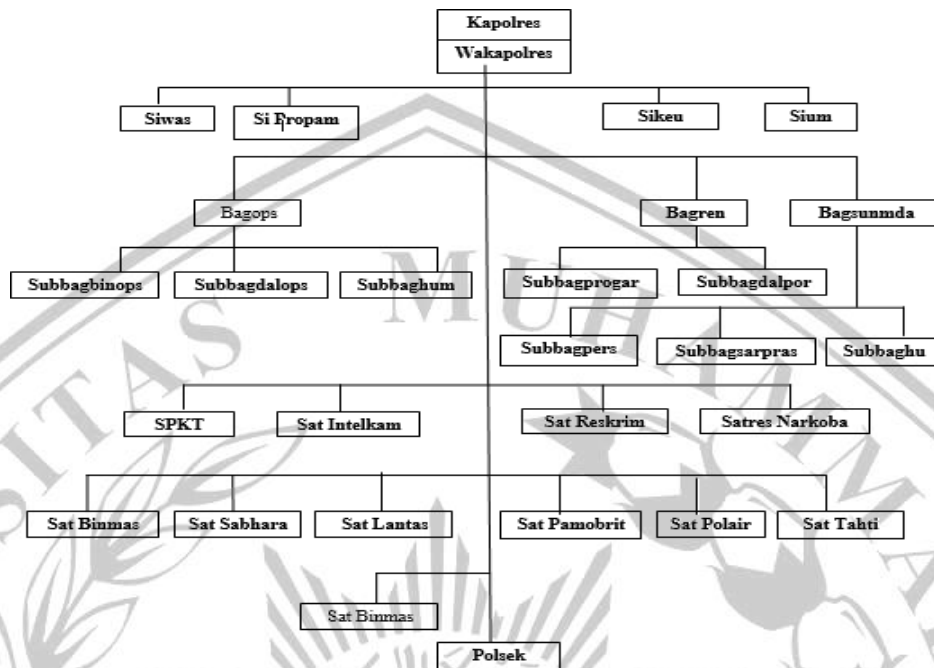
Kapolres
Wakapolres

Siwas
Si Propam
Sikeu
Sium

Bagops
Bagren
Bagsunmda

Subbagbinops
Subbagdalops
Subbaghum
Subbagprogar
Subbagdalpor

Subbagpers
Subbagsarpras
Subbaghu

SPKT
Sat Intelkam
Sat Reskrim
Satres Narkoba

Sat Binmas
Sat Sabhara
Sat Lantas
Sat Pamobrit
Sat Polair
Sat Tahti

Sat Binmas

Polsek